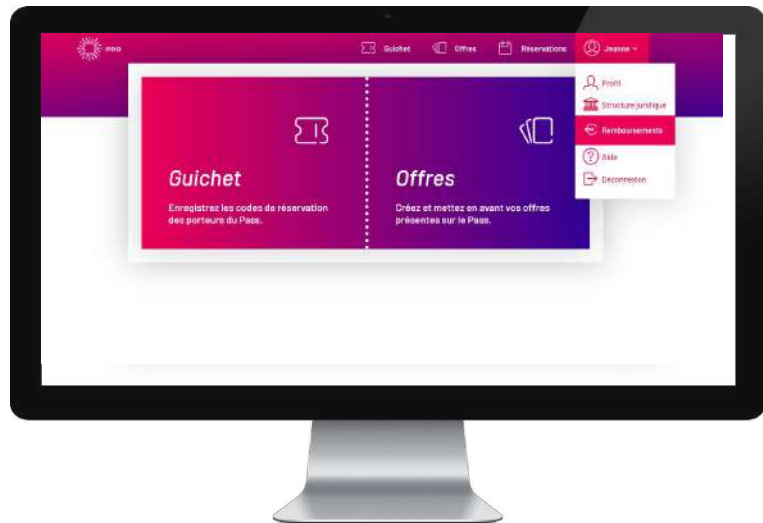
PRO

Guichet Offres Réservations Jeanne

Profil
Structure juridique
Remboursements
Aide
Déconnexion

Guichet
Enregistrez les codes de réservation des porteurs du Pass.

Offres
Créez et mettez en avant vos offres présentes sur le Pass.